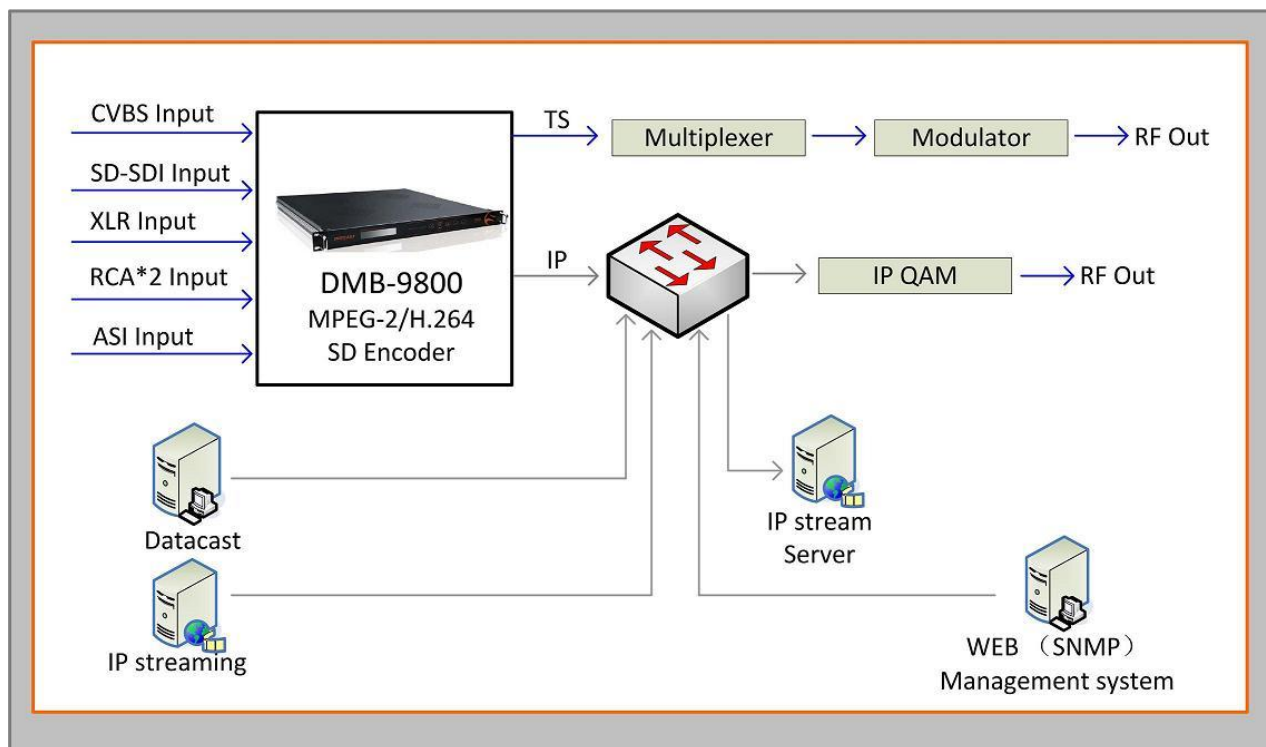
CVBS Input
SD-SDI Input
XLR Input
RCA*2 Input
ASI Input

DMB-9800
MPEG-2/H.264
SD Encoder

TS
Multiplexer
Modulator
RF Out

IP
IP QAM
RF Out

Datacast

IP streaming

IP stream
Server

WEB （SNMP）
Management system